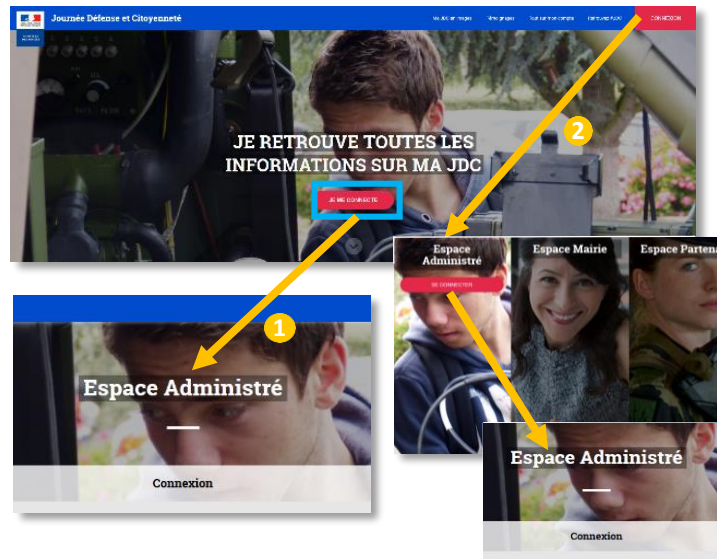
Journée Défense et Citoyenneté

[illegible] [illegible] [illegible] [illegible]

CONNEXION

JE RETROUVE TOUTES LES INFORMATIONS SUR MA JDC

JE ME CONNECTE

2

Espace Administré

SE CONNECTER

Espace Mairie

Espace Partena

1

Espace Administré

Connexion

Espace Administré

Connexion